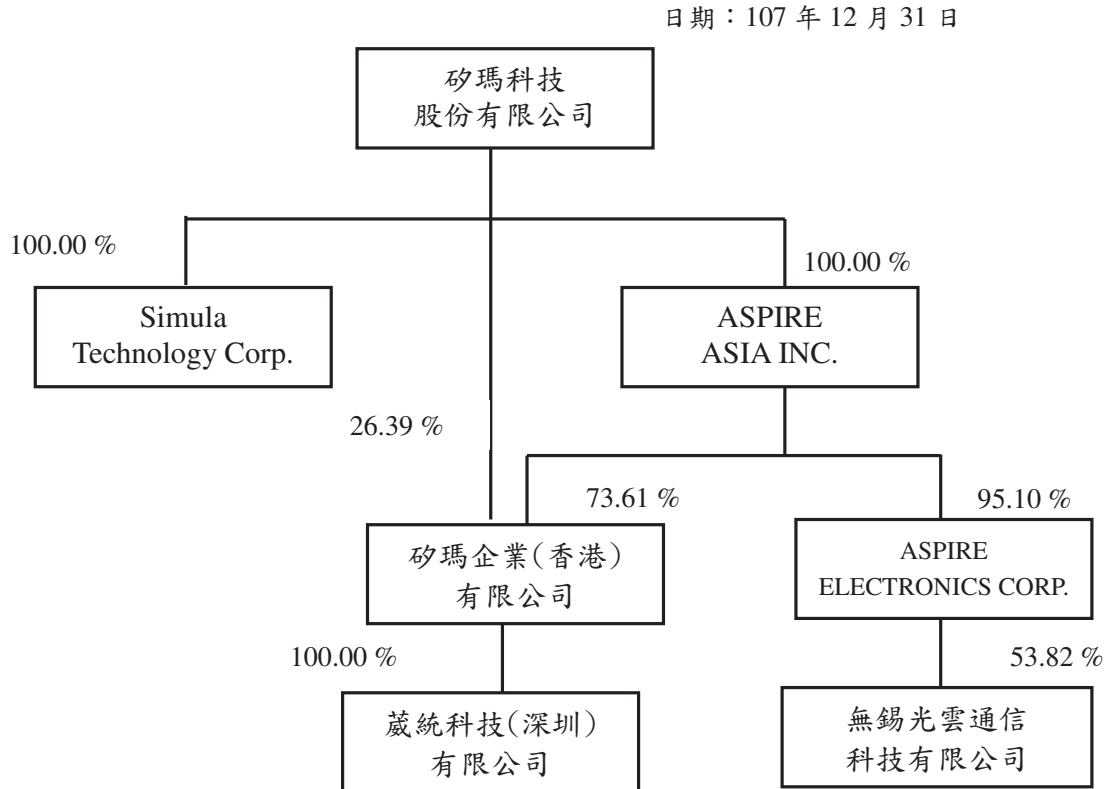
日期：107 年 12 月 31 日

矽瑪科技
股份有限公司

100.00 %

Simula
Technology Corp.

100.00 %

ASPIRE
ASIA INC.

26.39 %

73.61 %

95.10 %

矽瑪企業(香港)
有限公司

ASPIRE
ELECTRONICS CORP.

100.00 %

53.82 %

葳統科技(深圳)
有限公司

無錫光雲通信
科技有限公司